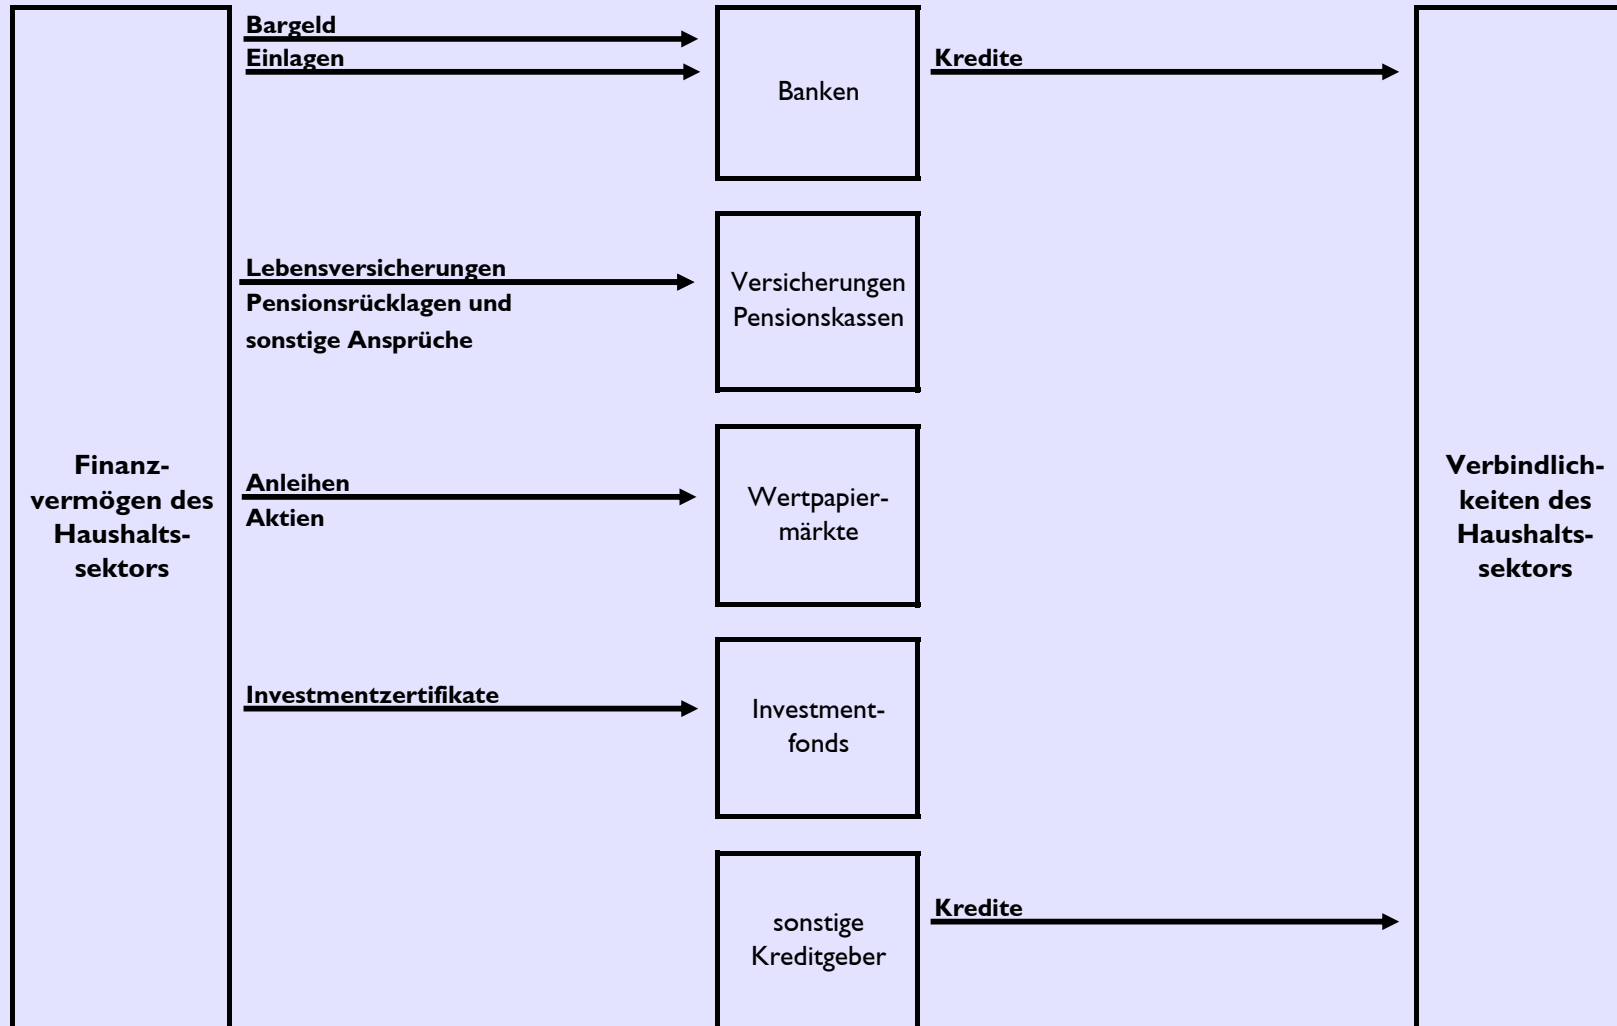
Finanzvermögen des Haushaltssektors

Bargeld
Einlagen

Banken

Kredite

Lebensversicherungen
Pensionsrücklagen und sonstige Ansprüche

Versicherungen Pensionskassen

Anleihen
Aktien

Wertpapiermärkte

Investmentzertifikate

Investmentfonds

sonstige Kreditgeber

Kredite

Verbindlichkeiten des Haushaltssektors